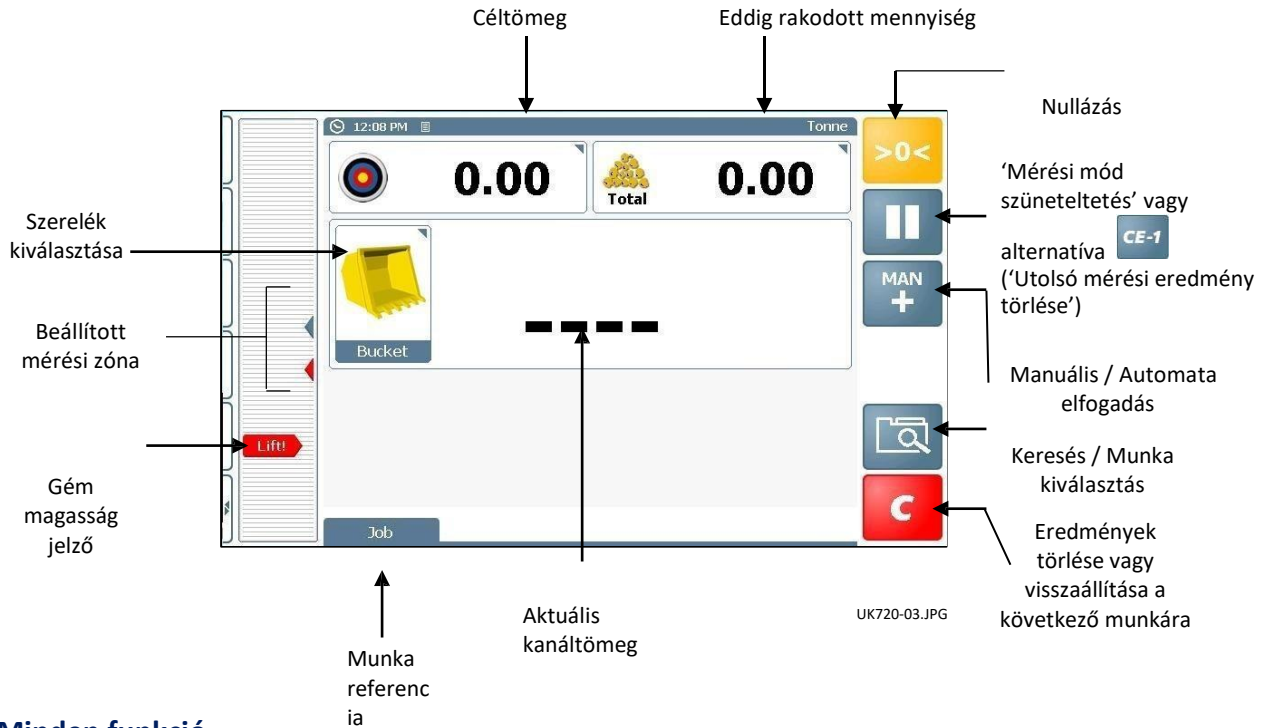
Céltömeg

Eddig rakodott mennyiség

Nullázás

12:08 PM

Tonne

>0<

0.00

Total

0.00

'Mérési mód szüneteltetés' vagy alternatíva CE-1 ('Utolsó mérési eredmény törlése')

Szerelék kiválasztása

MAN +

Beállított mérési zóna

Bucket

----

Manuális / Automata elfogadás

Lift!

Keresés / Munka kiválasztás

Gém magasság jelző

C

Job

Eredmények törlése vagy visszaállítása a következő munkára

Aktuális kanáltömeg

UK720-03.JPG

Munka referencia

Minden funkció